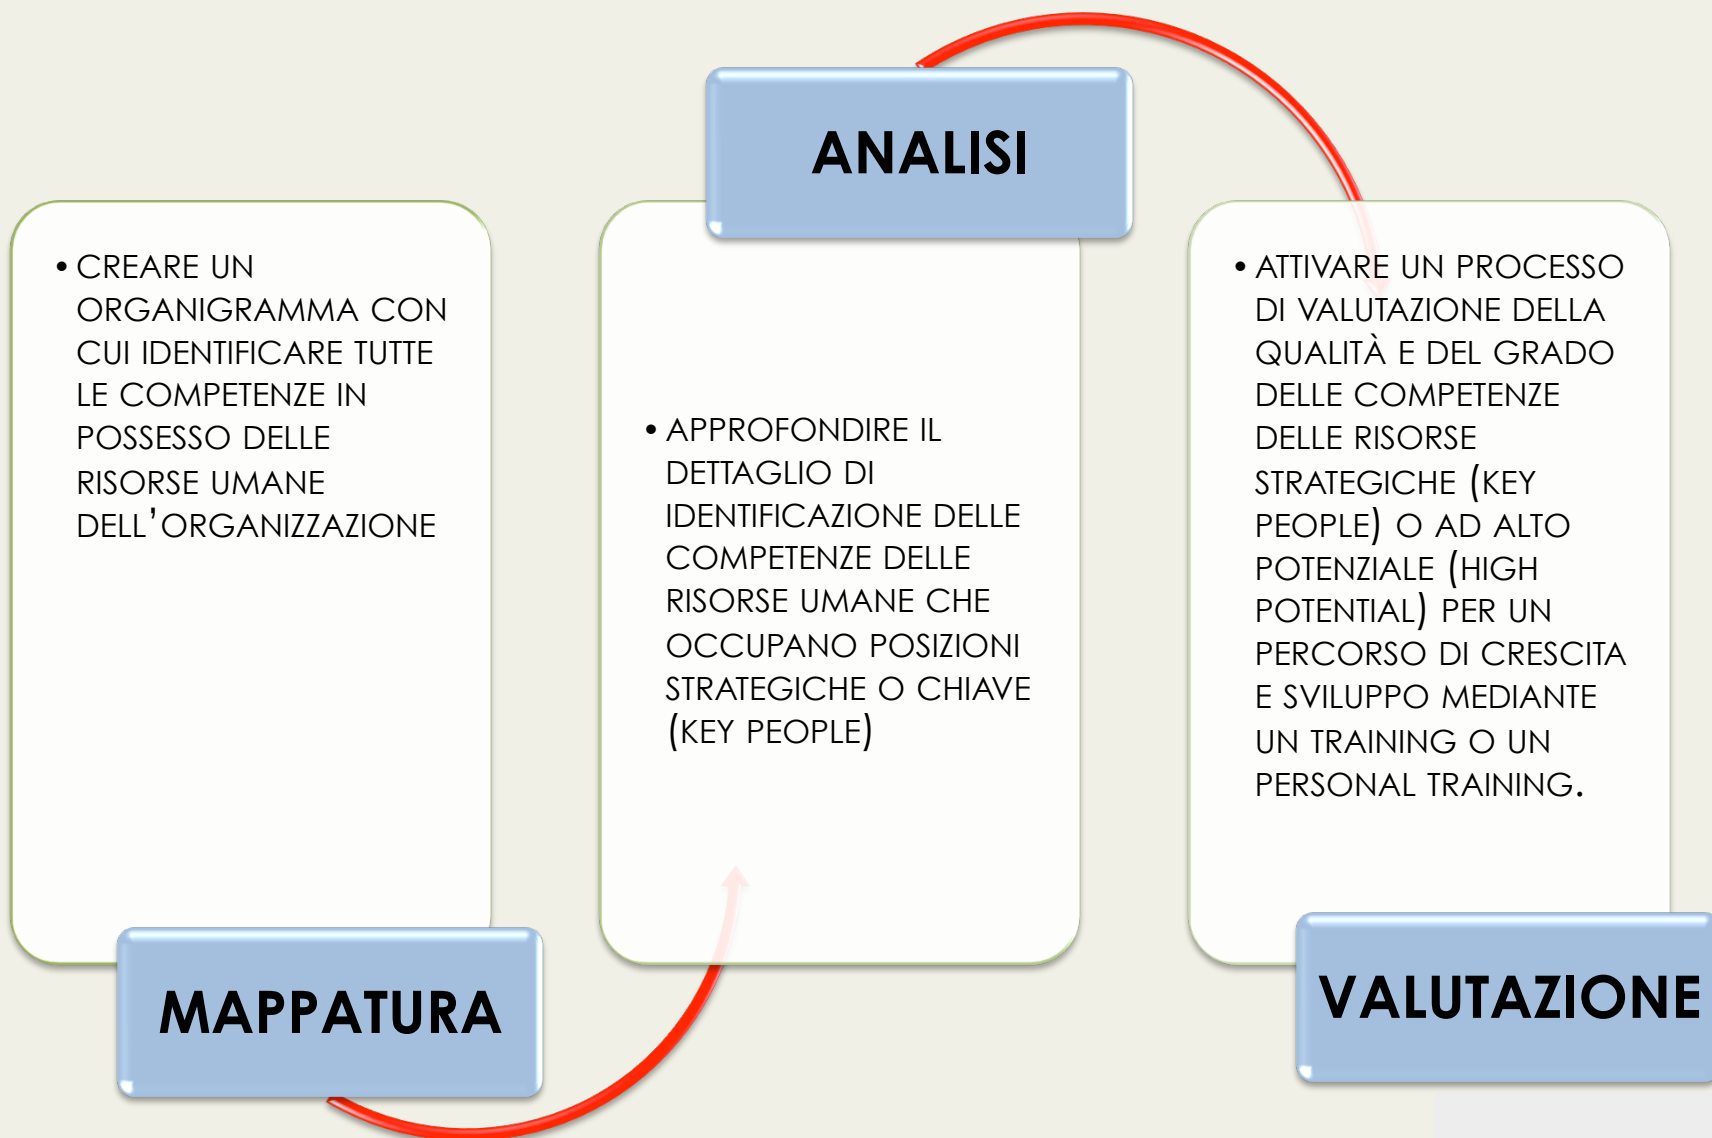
• CREARE UN ORGANIGRAMMA CON CUI IDENTIFICARE TUTTE LE COMPETENZE IN POSSESSO DELLE RISORSE UMANE DELL'ORGANIZZAZIONE

MAPPATURA

ANALISI

• APPROFONDIRE IL DETTAGLIO DI IDENTIFICAZIONE DELLE COMPETENZE DELLE RISORSE UMANE CHE OCCUPANO POSIZIONI STRATEGICHE O CHIAVE (KEY PEOPLE)

• ATTIVARE UN PROCESSO DI VALUTAZIONE DELLA QUALITÀ E DEL GRADO DELLE COMPETENZE DELLE RISORSE STRATEGICHE (KEY PEOPLE) O AD ALTO POTENZIALE (HIGH POTENTIAL) PER UN PERCORSO DI CRESCITA E SVILUPPO MEDIANTE UN TRAINING O UN PERSONAL TRAINING.

VALUTAZIONE